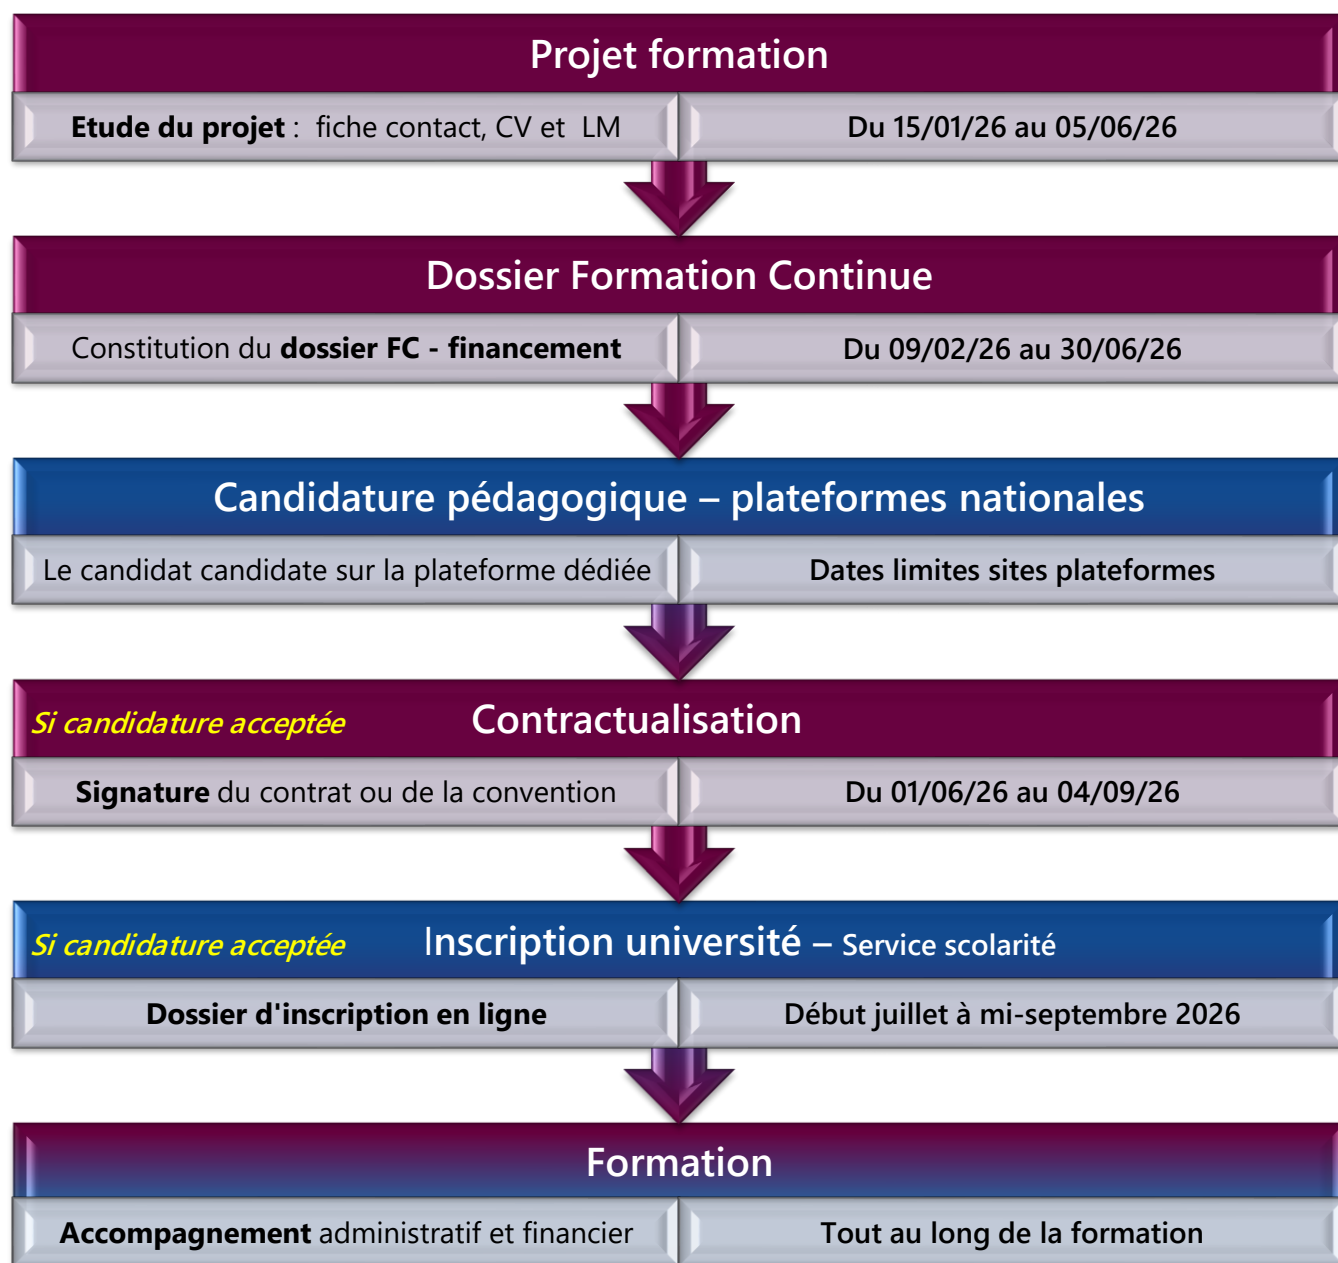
Projet formation

Etude du projet : fiche contact, CV et LM

Du 15/01/26 au 05/06/26

Dossier Formation Continue

Constitution du dossier FC - financement

Du 09/02/26 au 30/06/26

Candidature pédagogique – plateformes nationales

Le candidat candidate sur la plateforme dédiée

Dates limites sites plateformes

Si candidature acceptée Contractualisation

Signature du contrat ou de la convention

Du 01/06/26 au 04/09/26

Si candidature acceptée Inscription université – Service scolarité

Dossier d'inscription en ligne

Début juillet à mi-septembre 2026

Formation

Accompagnement administratif et financier

Tout au long de la formation